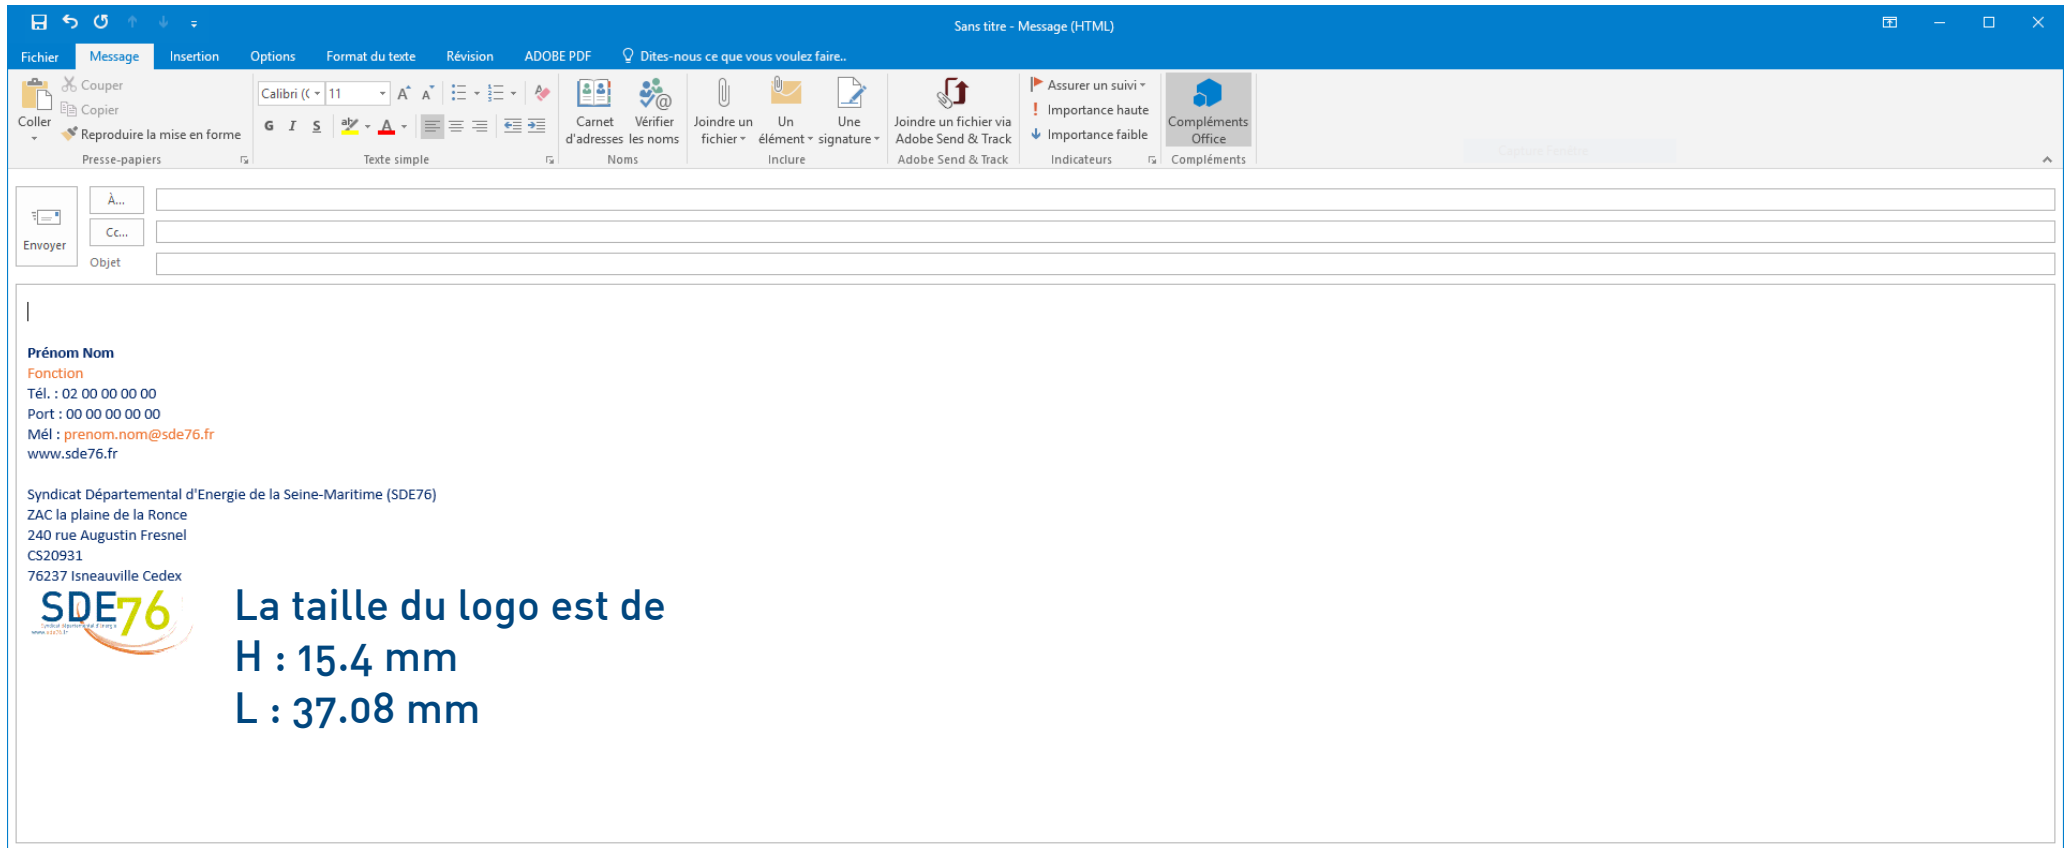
Sans titre - Message (HTML)

Fichier Message Insertion Options Format du texte Révision ADOBE PDF Dites-nous ce que vous voulez faire..

Coller
Couper
Copier
Reproduire la mise en forme
Presse-papiers

Calibri (C 11
G I S
Texte simple

Carnet d'adresses
Vérifier les noms
Noms

Joindre un fichier
Un élément
Une signature
Inclure

Joindre un fichier via Adobe Send & Track
Adobe Send & Track

Assurer un suivi
Importance haute
Importance faible
Indicateurs

Compléments Office
Compléments

Envoyer
À...
Cc...
Objet

Prénom Nom
Fonction
Tél. : 02 00 00 00 00
Port : 00 00 00 00 00
Mél : prenom.nom@sde76.fr
www.sde76.fr

Syndicat Départemental d'Energie de la Seine-Maritime (SDE76)
ZAC la plaine de la Ronce
240 rue Augustin Fresnel
CS20931
76237 Isneauville Cedex

SDE76

La taille du logo est de
H : 15.4 mm
L : 37.08 mm